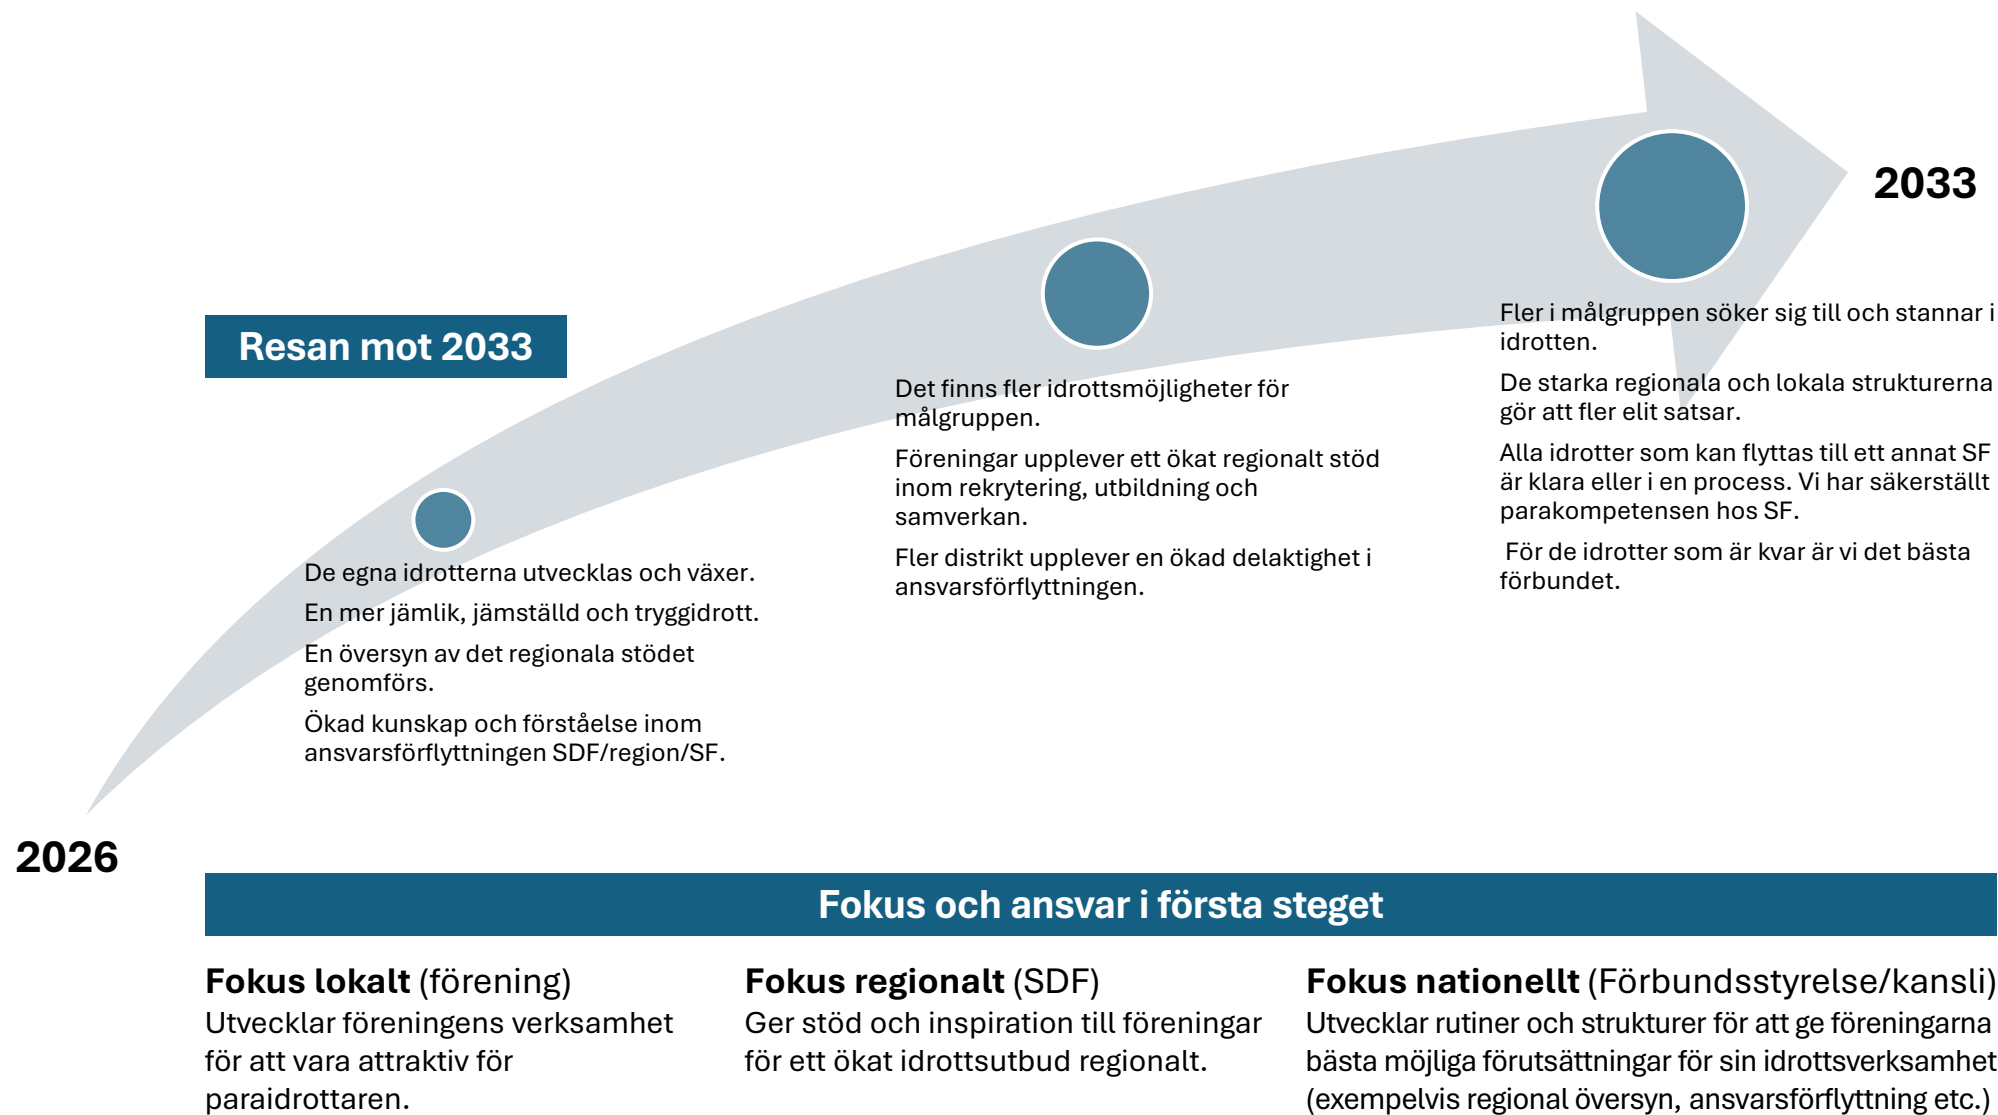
Resan mot 2033

2033

2026

De egna idrotterna utvecklas och växer.

En mer jämlik, jämställd och tryggidrott.

En översyn av det regionala stödet genomförs.

Ökad kunskap och förståelse inom ansvarsförflyttningen SDF/region/SF.

Det finns fler idrottsmöjligheter för målgruppen.

Föreningar upplever ett ökat regionalt stöd inom rekrytering, utbildning och samverkan.

Fler distrikt upplever en ökad delaktighet i ansvarsförflyttningen.

Fler i målgruppen söker sig till och stannar i idrotten.

De starka regionala och lokala strukturerna gör att fler elit satsar.

Alla idrotter som kan flyttas till ett annat SF är klara eller i en process. Vi har säkerställt parakompetensen hos SF.

För de idrotter som är kvar är vi det bästa förbundet.

Fokus och ansvar i första steget

Fokus lokalt (förening)
Utvecklar föreningens verksamhet för att vara attraktiv för paraidrottaren.

Fokus regionalt (SDF)
Ger stöd och inspiration till föreningar för ett ökat idrottsutbud regionalt.

Fokus nationellt (Förbundsstyrelse/kansli)
Utvecklar rutiner och strukturer för att ge föreningarna bästa möjliga förutsättningar för sin idrottsverksamhet (exempelvis regional översyn, ansvarsförflyttning etc.)